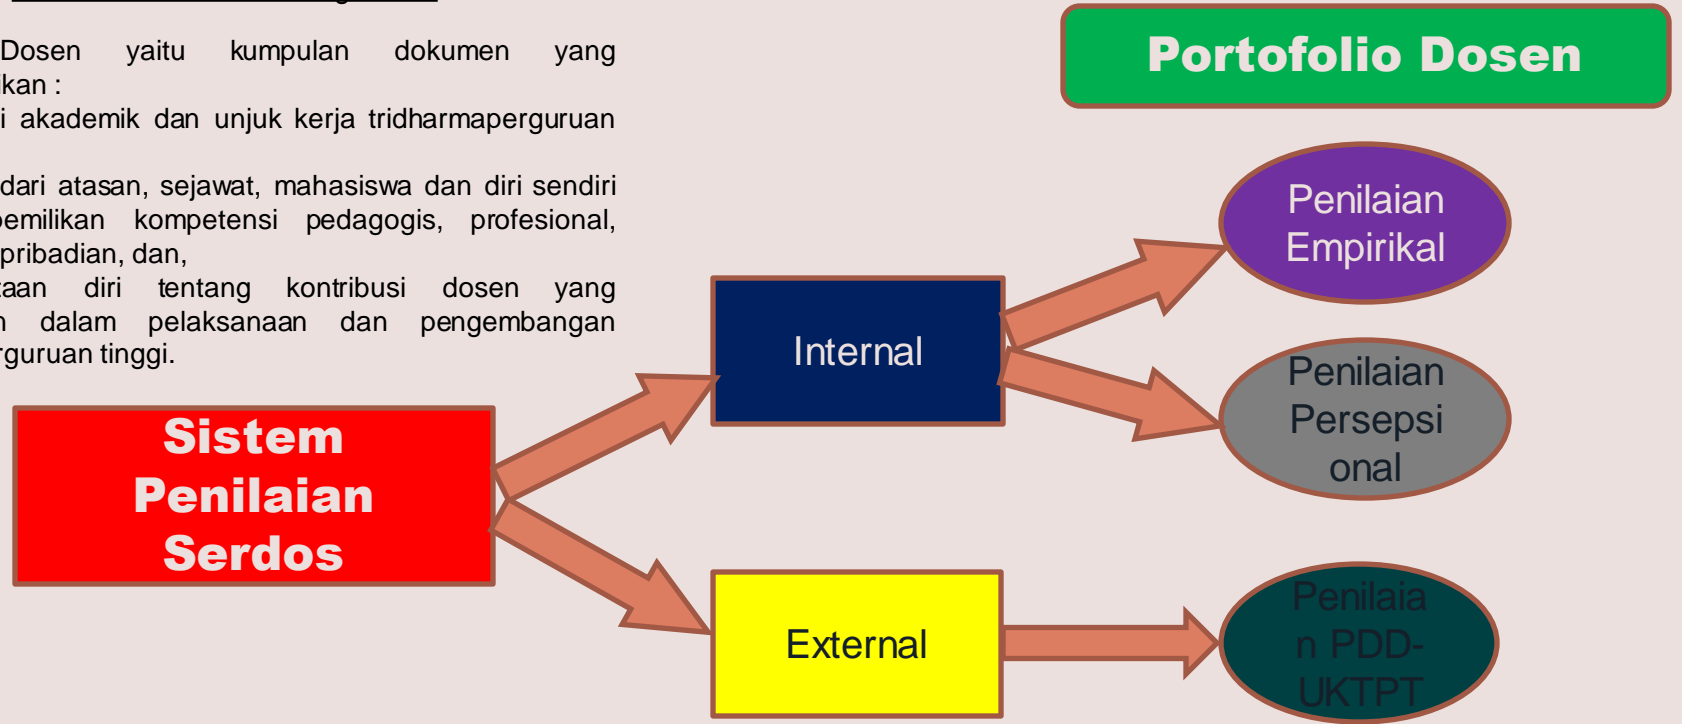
Dosen yaitu kumpulan dokumen yang kan :
i akademik dan unjuk kerja tridharmaperguruan

dari atasan, sejawat, mahasiswa dan diri sendiri pemilikan kompetensi pedagogis, profesional, pribadian, dan,
taan diri tentang kontribusi dosen yang n dalam pelaksanaan dan pengembangan rguruan tinggi.

Portofolio Dosen

Sistem Penilaian Serdos

Internal

External

Penilaian Empirikal

Penilaian Persepsi onal

Penilaia n PDD-UKTPT